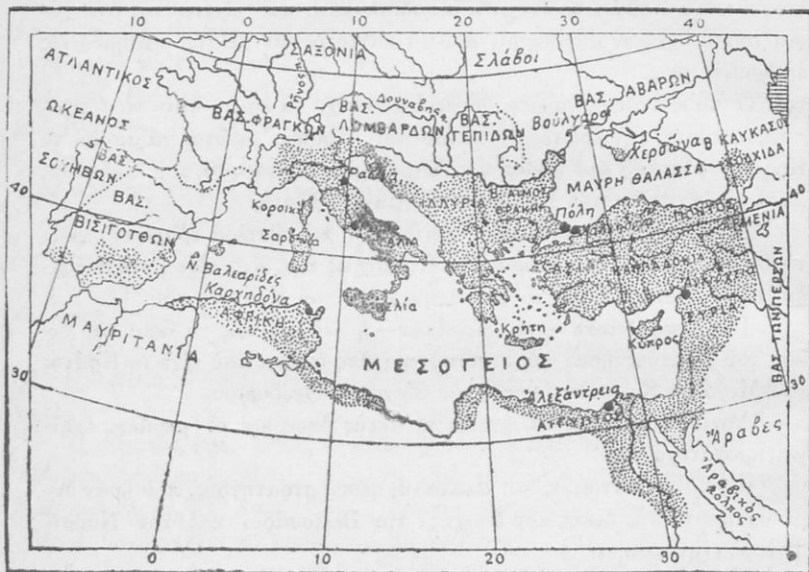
10 0 10 20 30 40

ΣΑΞΟΝΙΑ

Σλάβοι

ΑΤΛΑΝΤΙΚΟΣ

ΩΚΕΑΝΟΣ

Ρήνος

Δούναβις

ΒΑΣ. ΑΒΑΡΩΝ

Βούλγαροι

ΒΑΣ. ΣΟΥΗΒΩΝ

ΒΑΣ. ΦΡΑΓΚΩΝ

ΒΑΣ. ΛΟΜΒΑΡΔΩΝ

ΒΑΣ. ΓΕΠΙΔΩΝ

Χερσώνα

ΚΑΥΚΑΣΟΣ

ΚΟΛΧΙΔΑ

40

ΒΑΣ. ΒΙΣΙΓΟΤΘΩΝ

Ραβέννα

ΙΛΛΥΡΙΑ

ΑΙΜΟΣ

ΘΡΑΚΗ

ΜΑΥΡΗ ΘΑΛΑΣΣΑ

40

Κορσική

Πόλη

ΠΟΝΤΟΣ

ΑΡΜΕΝΙΑ

Σαρδηνία

ΙΤΑΛΙΑ

Ν. Βαλεαρίδες

ΑΣΙΑ

ΚΑΠΠΑΔΟΚΙΑ

ΒΑΣ. ΤΩΝ ΠΕΡΣΩΝ

Καρχηδόνα

ΑΦΡΙΚΗ

Σικελία

ΜΑΥΡΙΤΑΝΙΑ

Κρήτη

ΣΥΡΙΑ

Κύπρος

30

ΜΕΣΟΓΕΙΟΣ

30

Αλεξάντρεια

Αίγυπτος

Άραβες

Αραβικός κόλπος

0 10 20 30